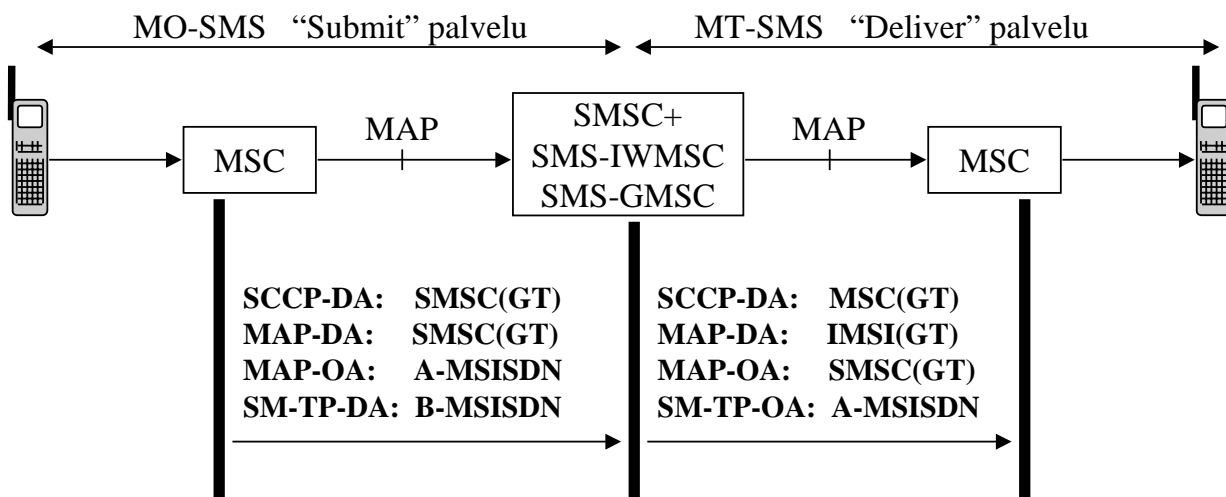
MO-SMS "Submit" palvelu

MT-SMS "Deliver" palvelu

MSC

MAP

SMSC+
SMS-IWMSC
SMS-GMSC

MAP

MSC

SCCP-DA: SMSC(GT)
MAP-DA: SMSC(GT)
MAP-OA: A-MSISDN
SM-TP-DA: B-MSISDN

SCCP-DA: MSC(GT)
MAP-DA: IMSI(GT)
MAP-OA: SMSC(GT)
SM-TP-OA: A-MSISDN